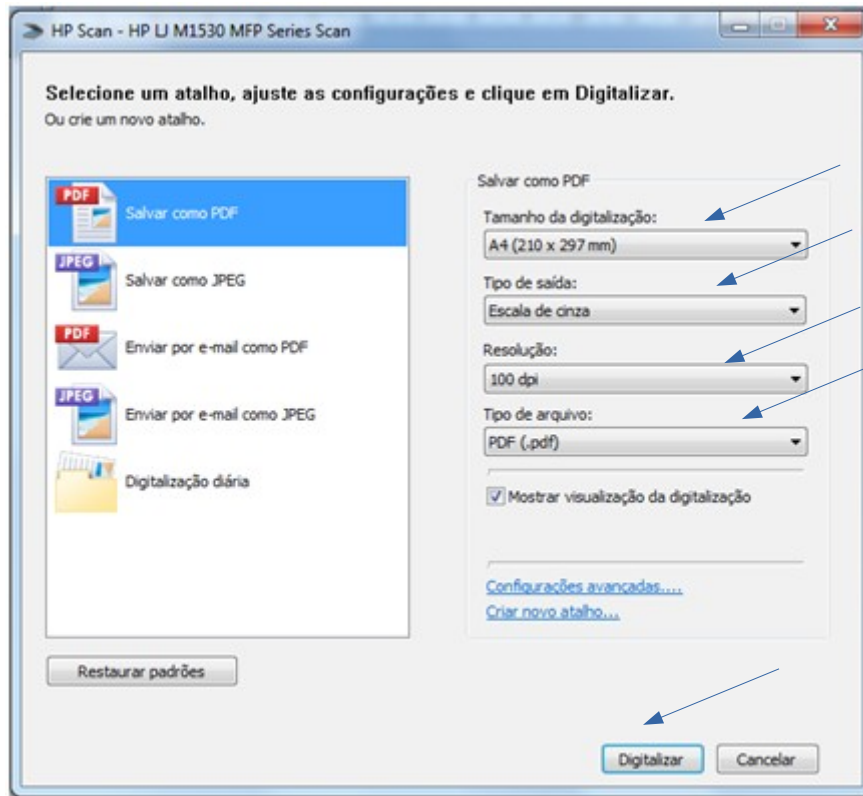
HP Scan - HP LJ M1530 MFP Series Scan

Selecione um atalho, ajuste as configurações e clique em Digitalizar.
Ou crie um novo atalho.

PDF Salvar como PDF
JPEG Salvar como JPEG
PDF Enviar por e-mail como PDF
JPEG Enviar por e-mail como JPEG
Digitalização diária

Salvar como PDF
Tamanho da digitalização:
A4 (210 x 297 mm)
Tipo de saída:
Escala de cinza
Resolução:
100 dpi
Tipo de arquivo:
PDF (.pdf)
Mostrar visualização da digitalização

Configurações avançadas....
Criar novo atalho...

Restaurar padrões

Digitalizar
Cancelar